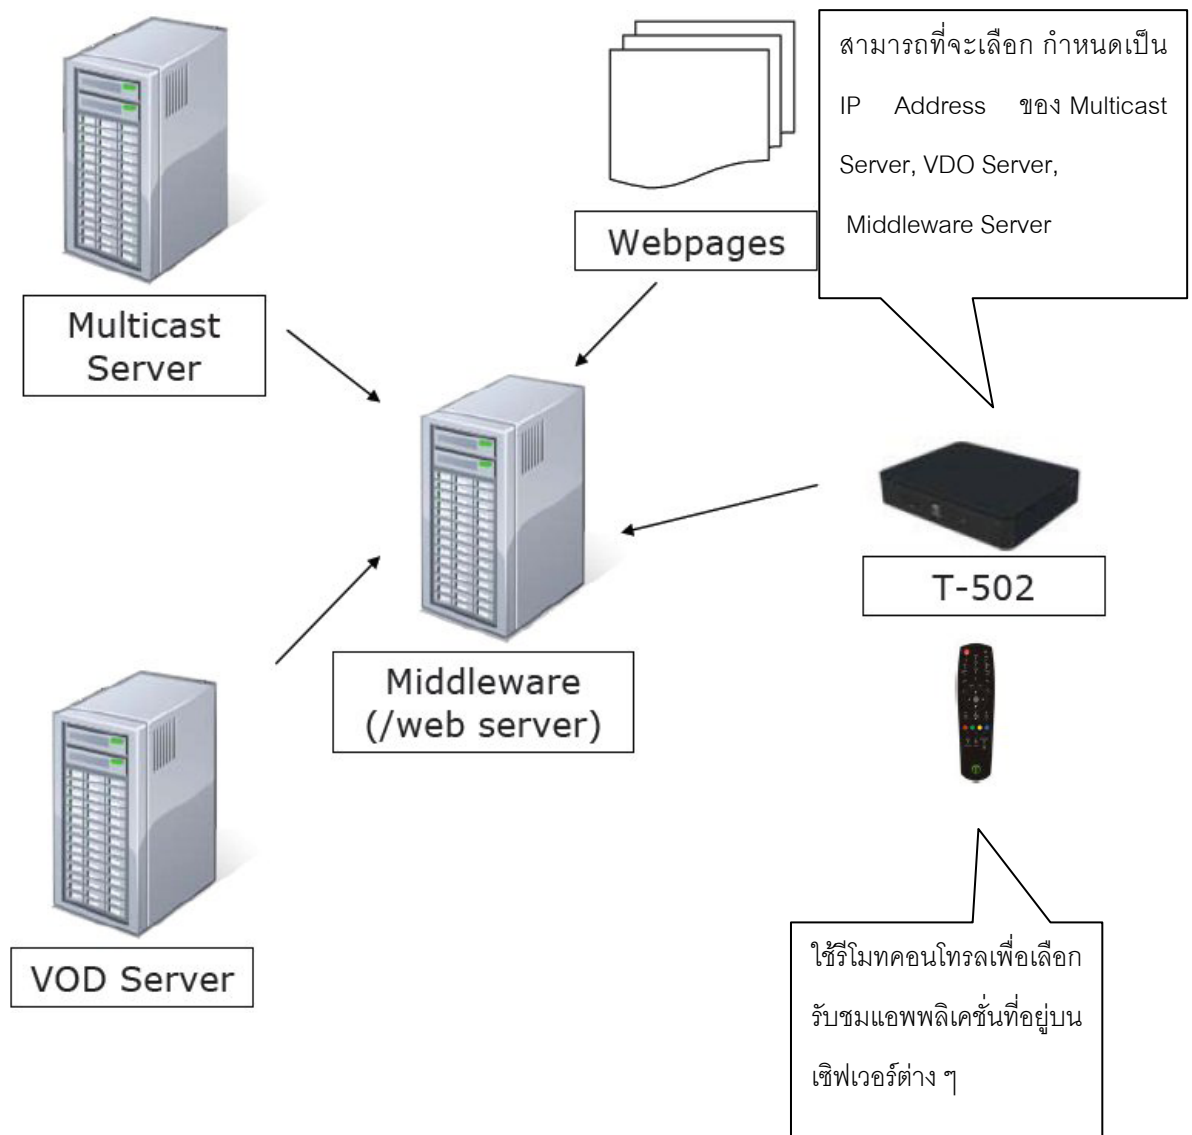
Multicast Server

Webpages

สามารถที่จะเลือก กำหนดเป็น IP Address ของ Multicast Server, VDO Server, Middleware Server

Middleware (/web server)

T-502

VOD Server

ใช้รีโมทคอนโทรลเพื่อเลือกรับชมแอพพลิเคชั่นที่อยู่บนเซิฟเวอร์ต่าง ๆ